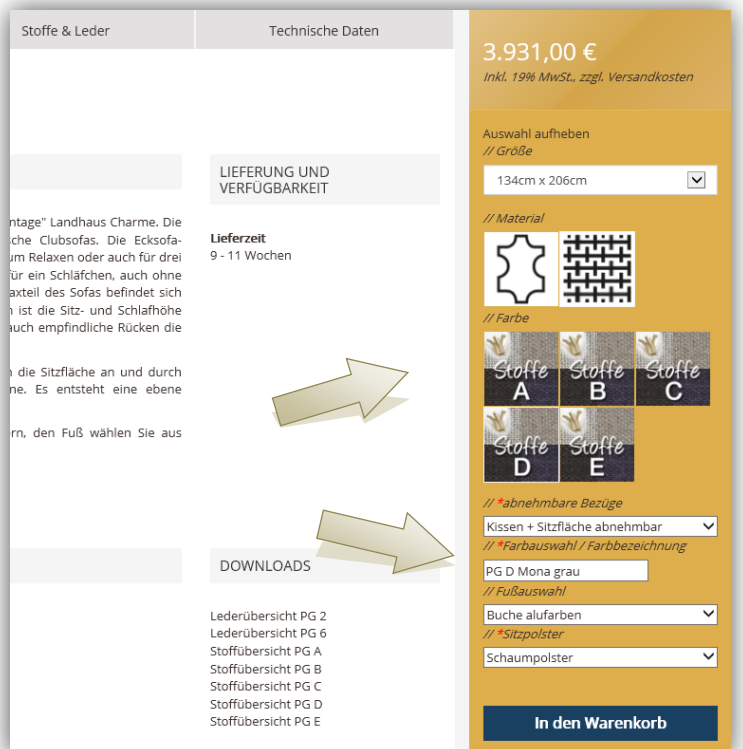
Stoffe & Leder

Technische Daten

ntage" Landhaus Charme. Die
che Clubsofas. Die Ecksofa-
um Relaxen oder auch für drei
ür ein Schläfchen, auch ohne
axteil des Sofas befindet sich
n ist die Sitz- und Schlafhöhe
auch empfindliche Rücken die

n die Sitzfläche an und durch
ne. Es entsteht eine ebene

rn, den Fuß wählen Sie aus

LIEFERUNG UND VERFÜGBARKEIT

Lieferzeit
9 - 11 Wochen

DOWNLOADS

Lederübersicht PG 2
Lederübersicht PG 6
Stoffübersicht PG A
Stoffübersicht PG B
Stoffübersicht PG C
Stoffübersicht PG D
Stoffübersicht PG E

3.931,00 €
Inkl. 19% MwSt., zzgl. Versandkosten

Auswahl aufheben
// Größe
134cm x 206cm
// Material
// Farbe
Stoffe A
Stoffe B
Stoffe C
Stoffe D
Stoffe E
// *abnehmbare Bezüge
Kissen + Sitzfläche abnehmbar
// *Farbauswahl / Farbbezeichnung
PG D Mona grau
// Fußauswahl
Buche alufarben
// *Sitzpolster
Schaumpolster

In den Warenkorb